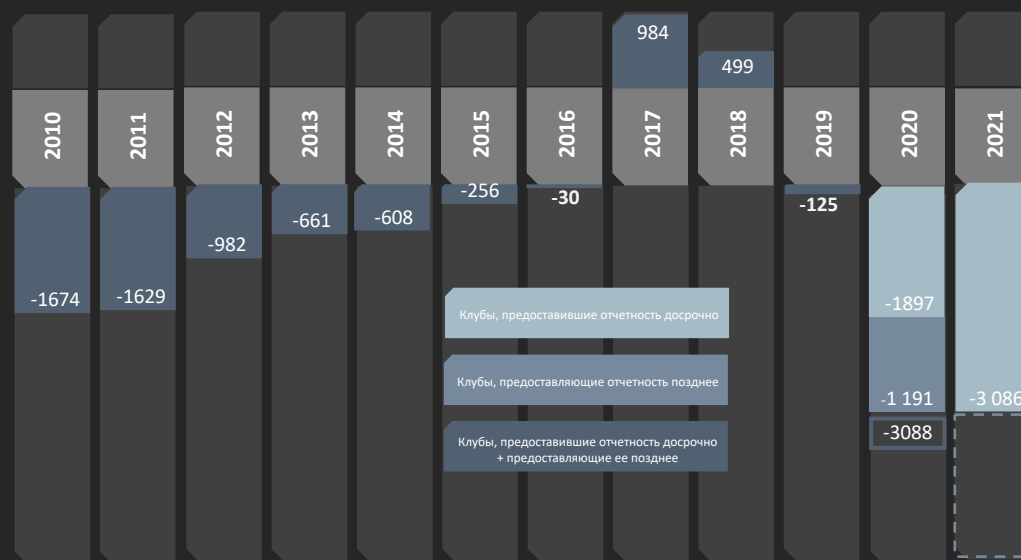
984
499
2010
2011
2012
2013
2014
2015
2016
2017
2018
2019
2020
2021
-256
-30
-125
-661
-608
-982
-1674
-1629
-1897
Клубы, предоставившие отчетность досрочно
Клубы, предоставляющие отчетность позднее
Клубы, предоставившие отчетность досрочно + предоставляющие ее позднее
-1 191
-3 086
-3088